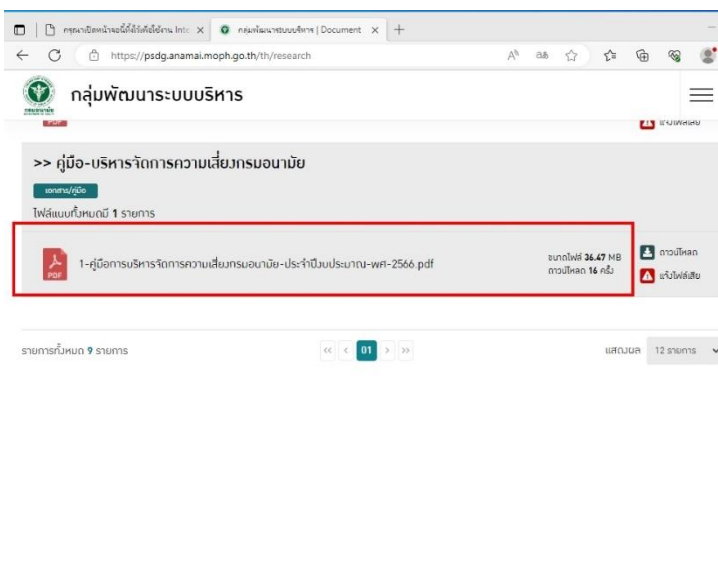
กรุณาเปิดหน้าจอนี้ที่ได้ใช้งาน Inte × กลุ่มพัฒนาระบบบริหาร | Document × +

https://psdg.anamai.moph.go.th/th/research

กลุ่มพัฒนาระบบบริหาร

PDF

แจ้งไฟล์เสีย

>> คู่มือ-บริหารจัดการความเสี่ยงกรมอนามัย

เอกสาร/คู่มือ

ไฟล์แนบทั้งหมดมี 1 รายการ

PDF 1-คู่มือการบริหารจัดการความเสี่ยงกรมอนามัย-ประจำปีงบประมาณ-พศ-2566.pdf

ขนาดไฟล์ 36.47 MB
ดาวน์โหลด 16 ครั้ง

ดาวน์โหลด
แจ้งไฟล์เสีย

รายการทั้งหมด 9 รายการ

« < 01 > »

แสดงผล 12 รายการ